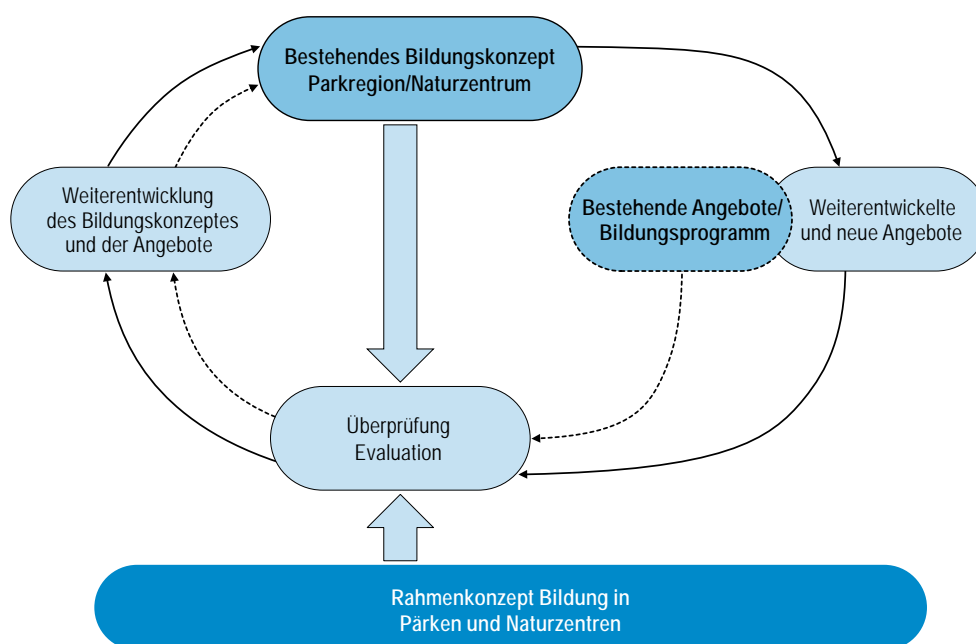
Bestehendes Bildungskonzept Parkregion/Naturzentrum

Weiterentwicklung des Bildungskonzeptes und der Angebote

Bestehende Angebote/ Bildungsprogramm

Weiterentwickelte und neue Angebote

Überprüfung Evaluation

Rahmenkonzept Bildung in Pärken und Naturzentren